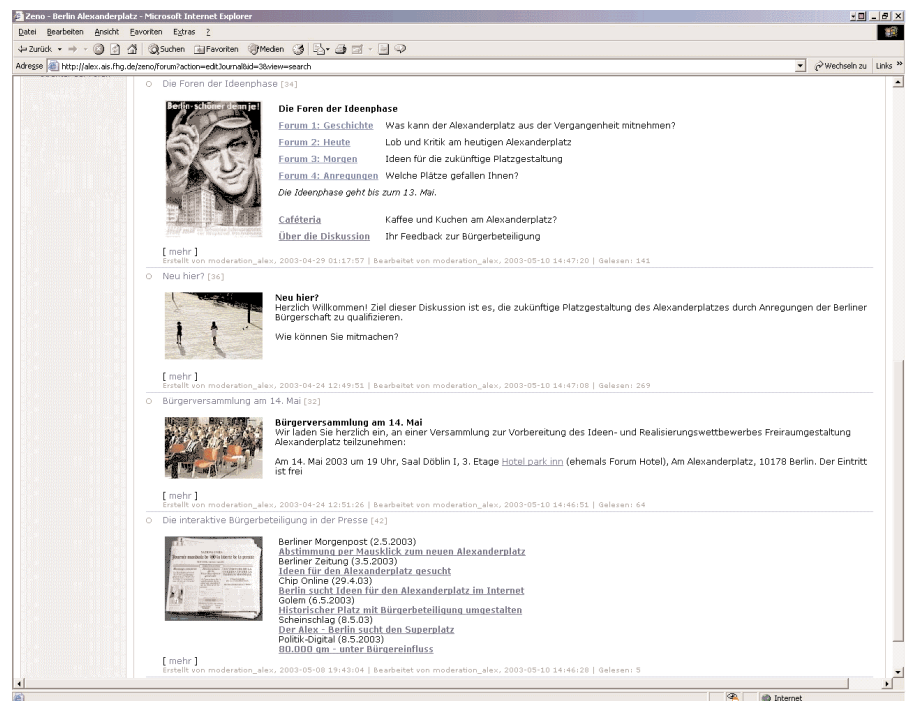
Zeno - Berlin Alexanderplatz - Microsoft Internet Explorer

Datei Bearbeiten Ansicht Favoriten Extras ?

Zurück Suchen Favoriten Medien

Adresse http://alex.ais.fhg.de/zeno/forum?action=edit.Journal&id=3&view=search Wechseln zu Links »

Die Foren der Ideenphase [34]

Berlin - schöner denn je!

Die Foren der Ideenphase

| | |
|---|---|
| Forum 1: Geschichte | Was kann der Alexanderplatz aus der Vergangenheit mitnehmen? |
| Forum 2: Heute | Lob und Kritik am heutigen Alexanderplatz |
| Forum 3: Morgen | Ideen für die zukünftige Platzgestaltung |
| Forum 4: Anregungen | Welche Plätze gefallen Ihnen? |

Die Ideenphase geht bis zum 13. Mai.

| | |
|---|---|
| Caféteria | Kaffee und Kuchen am Alexanderplatz? |
| Über die Diskussion | Ihr Feedback zur Bürgerbeteiligung |

[ mehr ]
Erstellt von moderation_alex, 2003-04-29 01:17:57 | Bearbeitet von moderation_alex, 2003-05-10 14:47:20 | Gelesen: 141

Neu hier? [36]

Neu hier?
Herzlich Willkommen! Ziel dieser Diskussion ist es, die zukünftige Platzgestaltung des Alexanderplatzes durch Anregungen der Berliner Bürgerschaft zu qualifizieren.

Wie können Sie mitmachen?

[ mehr ]
Erstellt von moderation_alex, 2003-04-24 12:49:51 | Bearbeitet von moderation_alex, 2003-05-10 14:47:08 | Gelesen: 269

Bürgerversammlung am 14. Mai [32]

Bürgerversammlung am 14. Mai
Wir laden Sie herzlich ein, an einer Versammlung zur Vorbereitung des Ideen- und Realisierungswettbewerbes Freiraumgestaltung Alexanderplatz teilzunehmen:

Am 14. Mai 2003 um 19 Uhr, Saal Döblin I, 3. Etage Hotel park inn (ehemals Forum Hotel), Am Alexanderplatz, 10178 Berlin. Der Eintritt ist frei

[ mehr ]
Erstellt von moderation_alex, 2003-04-24 12:51:26 | Bearbeitet von moderation_alex, 2003-05-10 14:46:51 | Gelesen: 64

Die interaktive Bürgerbeteiligung in der Presse [42]

Berliner Morgenpost (2.5.2003)
Abstimmung per Mausklick zum neuen Alexanderplatz
Berliner Zeitung (3.5.2003)
Ideen für den Alexanderplatz gesucht
Chip Online (29.4.03)
Berlin sucht Ideen für den Alexanderplatz im Internet
Golem (6.5.2003)
Historischer Platz mit Bürgerbeteiligung umgestalten
Scheinschlag (8.5.03)
Der Alex - Berlin sucht den Superplatz
Politik-Digital (8.5.2003)
80.000 qm - unter Bürgereinfluss

[ mehr ]
Erstellt von moderation_alex, 2003-05-08 19:43:04 | Bearbeitet von moderation_alex, 2003-05-10 14:46:28 | Gelesen: 5

Internet